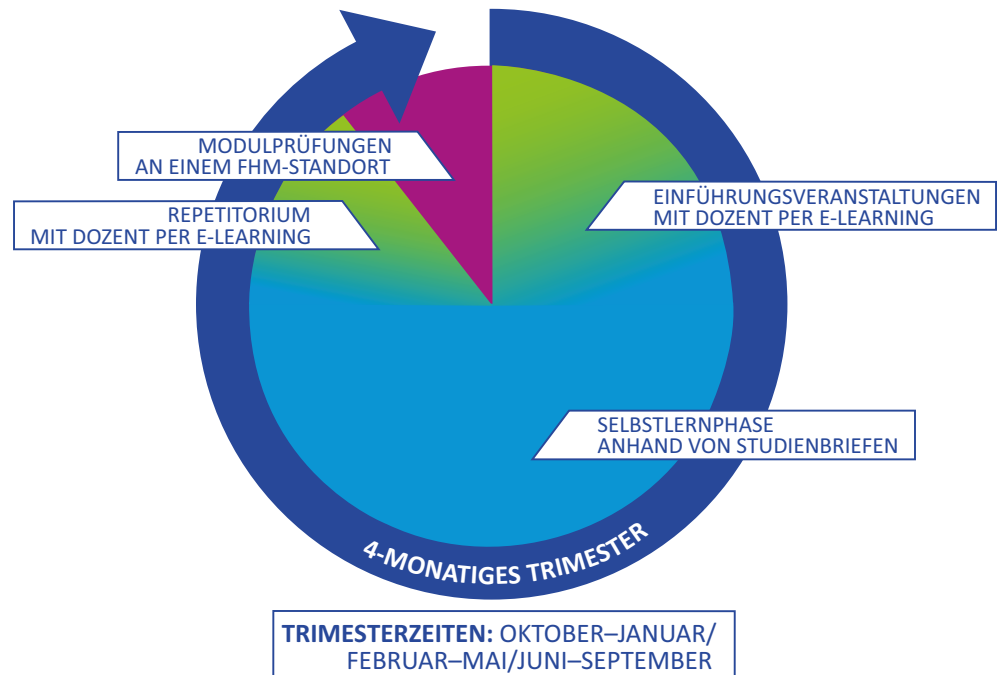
MODULPRÜFUNGEN
AN EINEM FHM-STANDORT

REPETITORIUM
MIT DOZENT PER E-LEARNING

EINFÜHRUNGSVERANSTALTUNGEN
MIT DOZENT PER E-LEARNING

SELBSTLERNPHASE
ANHAND VON STUDIENBRIEFEN

4-MONATIGES TRIMESTER

TRIMESTERZEITEN: OKTOBER–JANUAR/
FEBRUAR–MAI/JUNI–SEPTEMBER